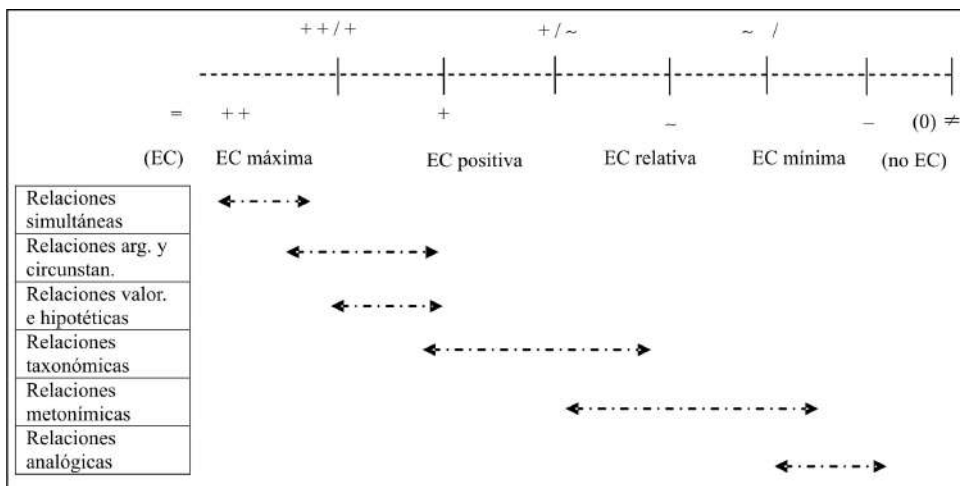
++/+ +/~ ~ /

= ++ + ~ – (0) ≠

(EC) EC máxima EC positiva EC relativa EC mínima (no EC)

| Relaciones simultáneas |
|---|
| Relaciones arg. y circunstan. |
| Relaciones valor. e hipotéticas |
| Relaciones taxonómicas |
| Relaciones metonímicas |
| Relaciones analógicas |